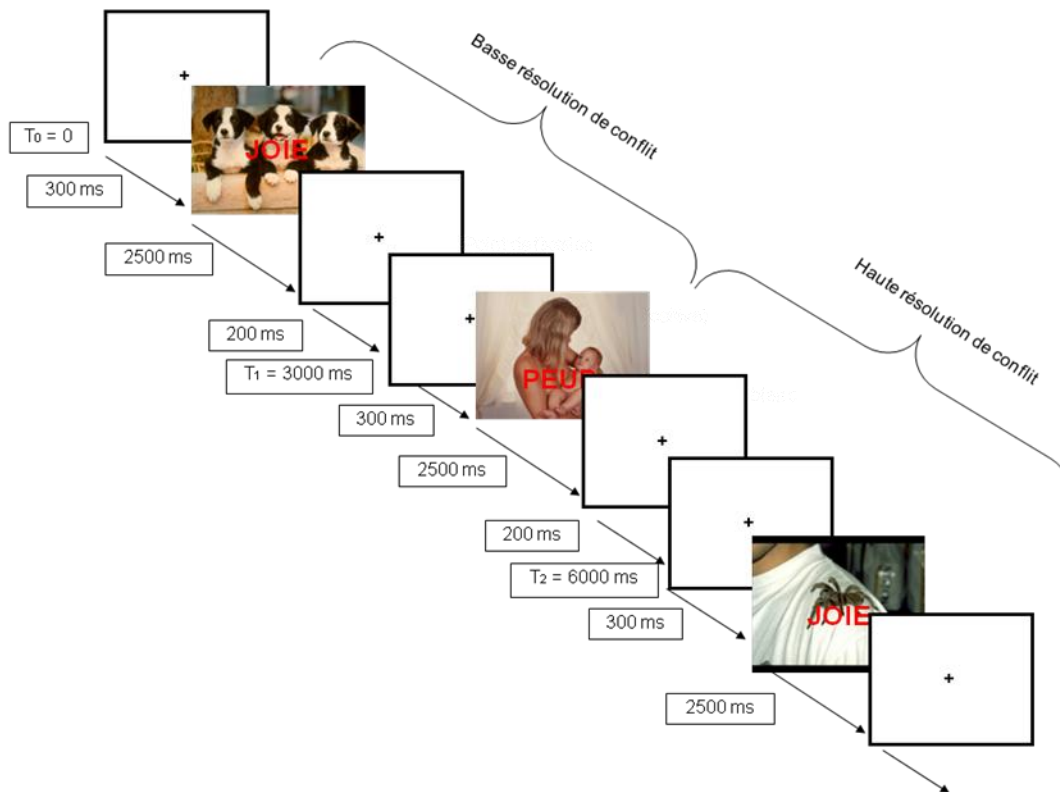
+

JOIE

$T_0 = 0$

300 ms

2500 ms

Basse résolution de conflit

+

200 ms

$T_1 = 3000$ ms

+

PEUR

300 ms

2500 ms

Haute résolution de conflit

+

200 ms

$T_2 = 6000$ ms

+

300 ms

JOIE

+

2500 ms